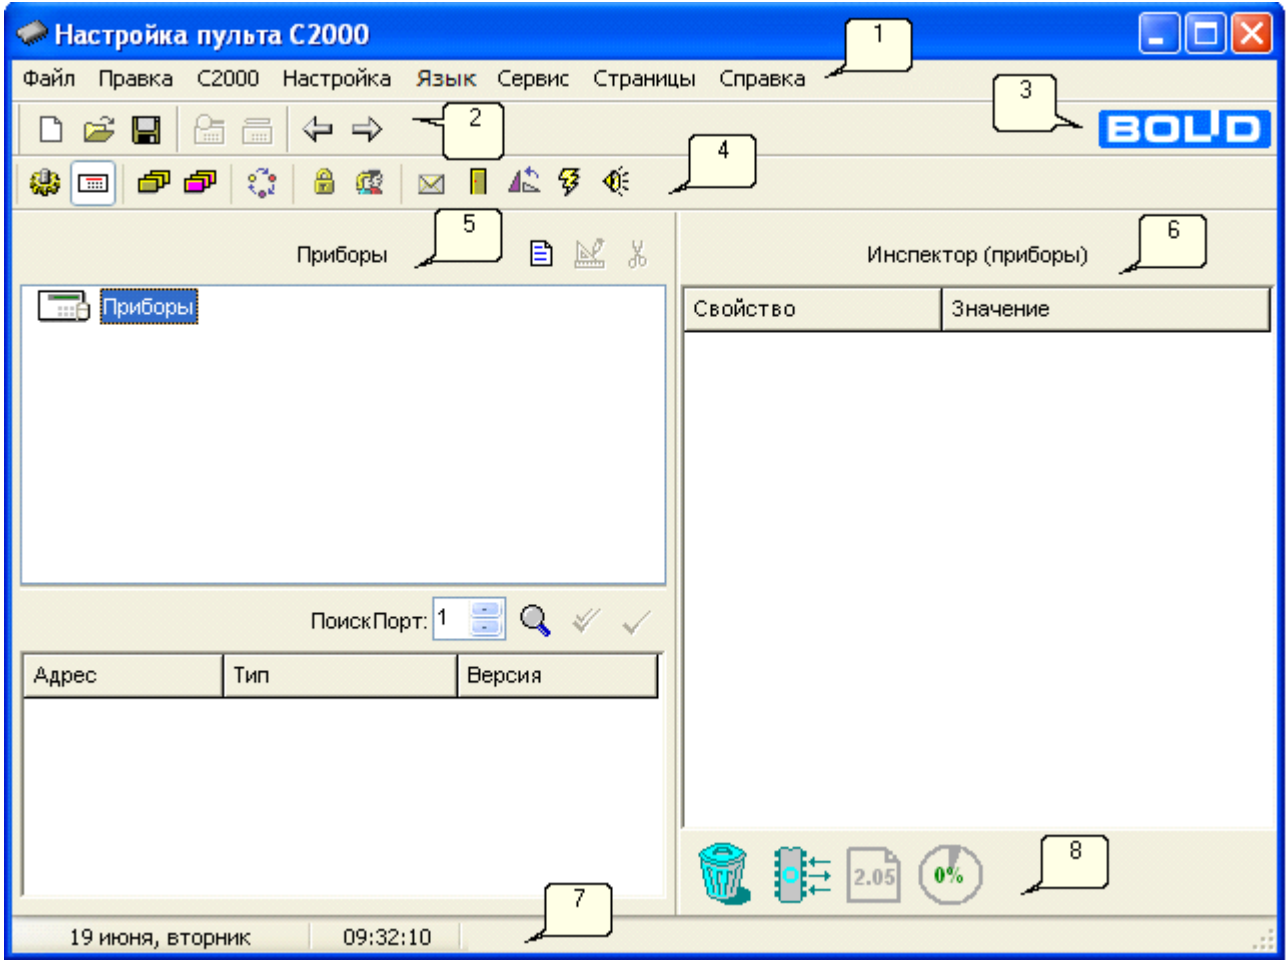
Настройка пульта С2000

1

Файл Правка С2000 Настройка Язык Сервис Страницы Справка

2

3

BOLID

4

Приборы

5

Инспектор (приборы)

6

Приборы

| Свойство | Значение |
|---|---|

ПоискПорт: 1

| Адрес | Тип | Версия |
|---|---|---|

2.05

0%

8

7

19 июня, вторник 09:32:10